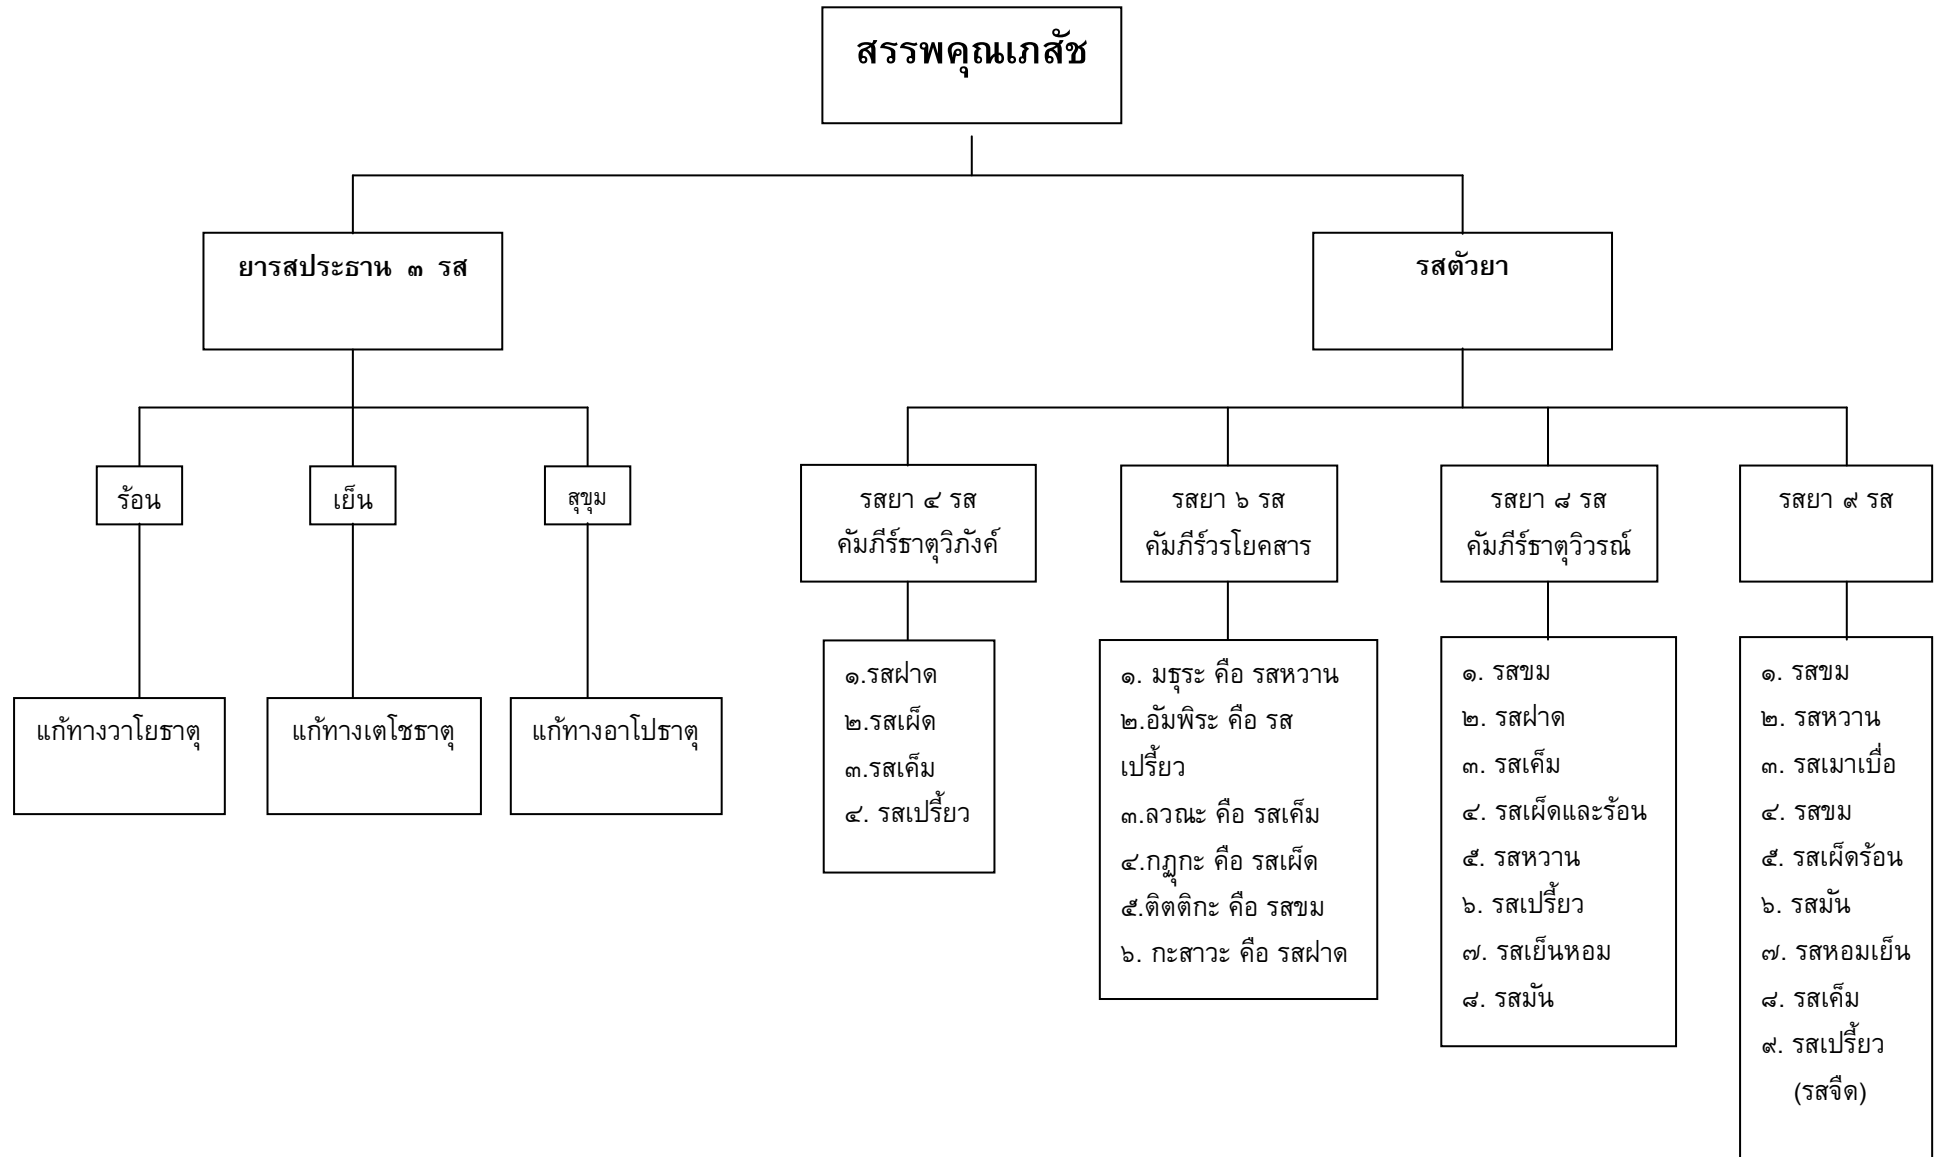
สรรพคุณเภสัช

ยารสประธาน ๓ รส

ร้อน

แก้ทางวาโยธาตุ

เย็น

แก้ทางเตโชธาตุ

สุขุม

แก้ทางอาโปธาตุ

รสตัวยา

รสยา ๔ รส
คัมภีร์ธาตุวิภังค์

๑.รสฝาด
๒.รสเผ็ด
๓.รสเค็ม
๔. รสเปรี้ยว

รสยา ๖ รส
คัมภีร์วรโยคสาร

๑. มธุระ คือ รสหวาน
๒.อัมพิระ คือ รสเปรี้ยว
๓.ลวณะ คือ รสเค็ม
๔.กฏุกะ คือ รสเผ็ด
๕.ติตติกะ คือ รสขม
๖. กะสาวะ คือ รสฝาด

รสยา ๘ รส
คัมภีร์ธาตุวิวรณ์

๑. รสขม
๒. รสฝาด
๓. รสเค็ม
๔. รสเผ็ดและร้อน
๕. รสหวาน
๖. รสเปรี้ยว
๗. รสเย็นหอม
๘. รสมัน

รสยา ๙ รส

๑. รสขม
๒. รสหวาน
๓. รสเมาเบื่อ
๔. รสขม
๕. รสเผ็ดร้อน
๖. รสมัน
๗. รสหอมเย็น
๘. รสเค็ม
๙. รสเปรี้ยว
(รสจืด)